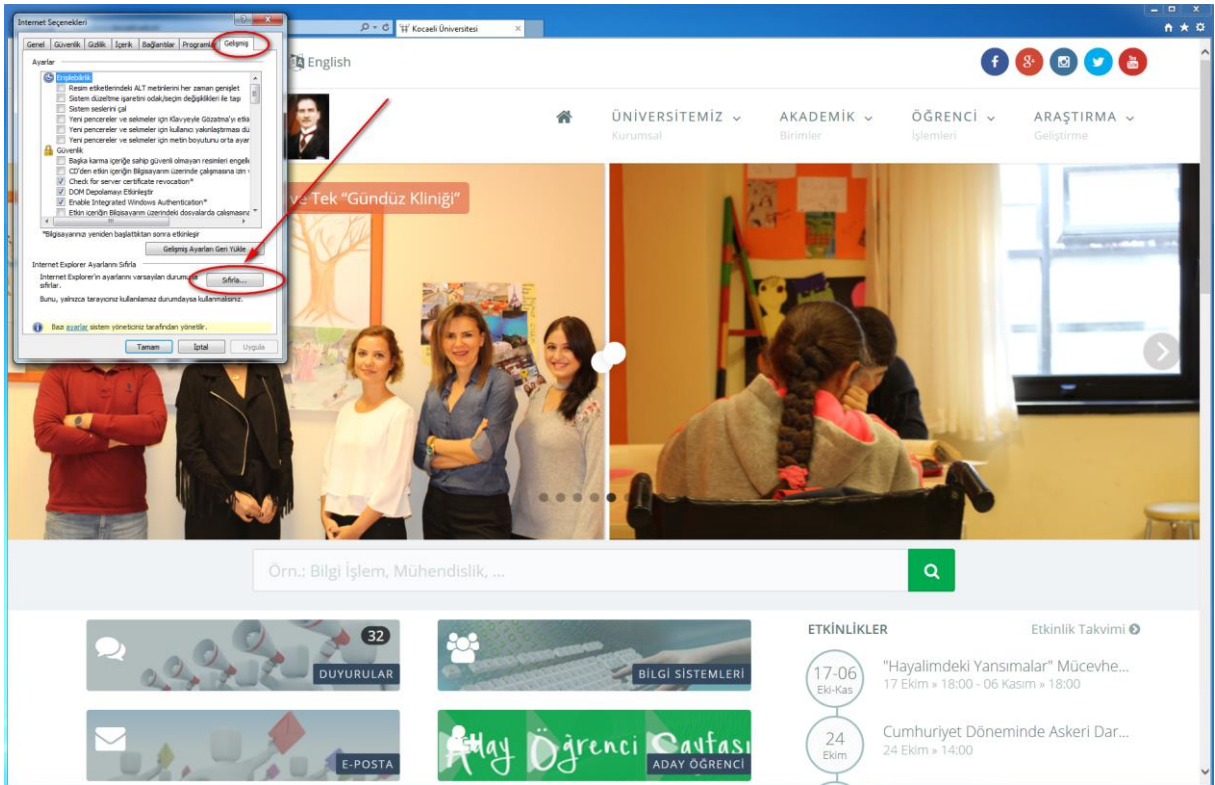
Internet Seçenekleri

Genel | Güvenlik | Gizlilik | İçerik | Bağlantılar | Programlar | Gelişmiş

Ayarlar

Erişilebilirlik
Resim etiketlerindeki ALT metinlerini her zaman genişlet
Sistem düzeltme işaretini odak/seçim değişiklikleri ile taşı
Sistem seslerini çal
Yeni pencereler ve sekmeler için Klavyeyle Gözatma'yı etki
Yeni pencereler ve sekmeler için kullanıcı yakınlaştırması dü
Yeni pencereler ve sekmeler için metin boyutunu orta ayar
Güvenlik
Başka karma içeriğe sahip güvenli olmayan resimleri engelle
CD'den etkin içeriğin Bilgisayarım üzerinde çalışmasına izin v
Check for server certificate revocation*
DOM Depolamayı Etkinleştir
Enable Integrated Windows Authentication*
Etkin içeriğin Bilgisayarım üzerindeki dosyalarda çalışmasına

*Bilgisayarınızı yeniden başlattıktan sonra etkinleşir

Gelişmiş Ayarları Geri Yükle

Internet Explorer Ayarlarını Sıfırla

Internet Explorer'ın ayarlarını varsayılan durumuna sıfırlar.

Sıfırla...

Bunu, yalnızca tarayıcınız kullanılamaz durumdaysa kullanmalısınız.

Bazı ayarlar sistem yöneticiniz tarafından yönetilir.

Tamam | İptal | Uygula

Kocaeli Üniversitesi

English

ÜNİVERSİTEMİZ Kurumsal
AKADEMİK Birimler
ÖĞRENCİ İşlemleri
ARAŞTIRMA Geliştirme

ve Tek "Gündüz Kliniği"

Örn.: Bilgi İşlem, Mühendislik, ...

32
DUYURULAR
BİLGİ SİSTEMLERİ
E-POSTA
Aday Öğrenci Sayfası
ADAY ÖĞRENCİ

ETKİNLİKLER
Etkinlik Takvimi

17-06 Eki-Kas
"Hayalimdeki Yansımalar" Mücevhe...
17 Ekim » 18:00 - 06 Kasım » 18:00

24 Ekim
Cumhuriyet Döneminde Askeri Dar...
24 Ekim » 14:00